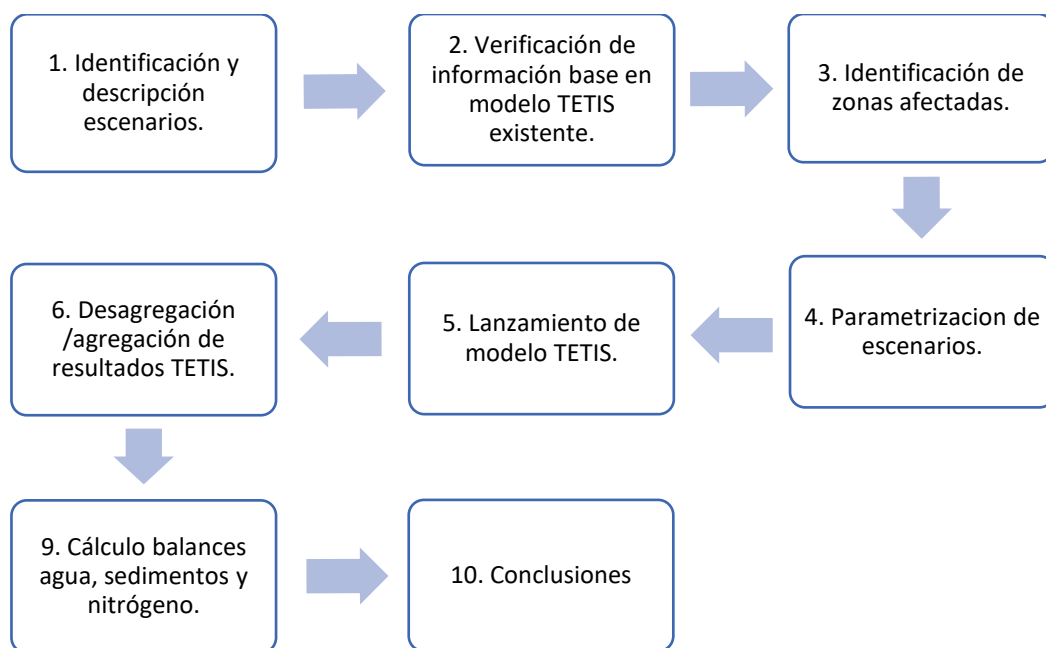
1. Identificación y descripción escenarios.

2. Verificación de información base en modelo TETIS existente.

3. Identificación de zonas afectadas.

4. Parametrizacion de escenarios.

5. Lanzamiento de modelo TETIS.

6. Desagregación /agregación de resultados TETIS.

9. Cálculo balances agua, sedimentos y nitrógeno.

10. Conclusiones